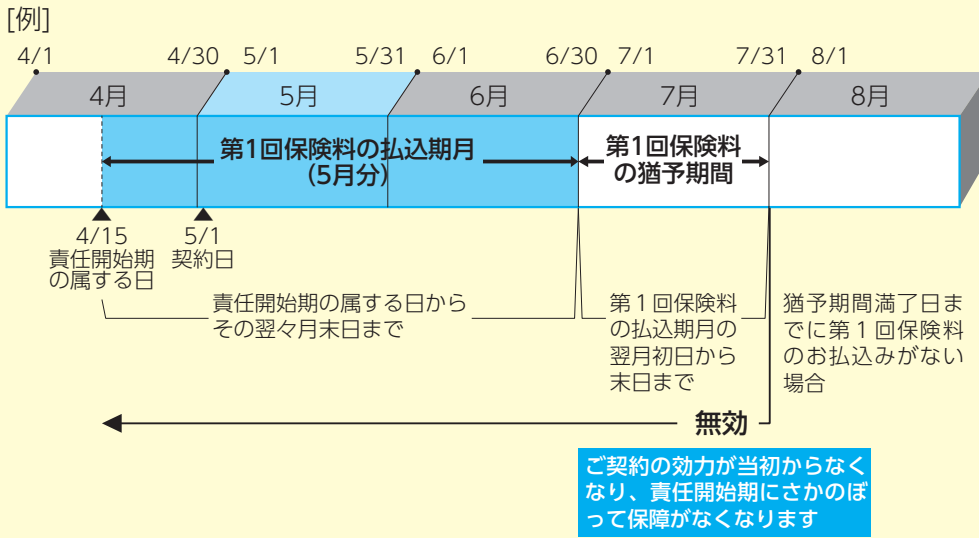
[例]

4/1　4/30　5/1　5/31　6/1　6/30　7/1　7/31　8/1

4月　5月　6月　7月　8月

第1回保険料の払込期月
(5月分)

第1回保険料
の猶予期間

4/15
責任開始期
の属する日

5/1
契約日

責任開始期の属する日から
その翌々月末日まで

第１回保険料
の払込期月の
翌月初日から
末日まで

猶予期間満了日まで
でに第１回保険料
のお払込みがない
場合

無効

ご契約の効力が当初からなく
なり、責任開始期にさかのぼ
って保障がなくなります